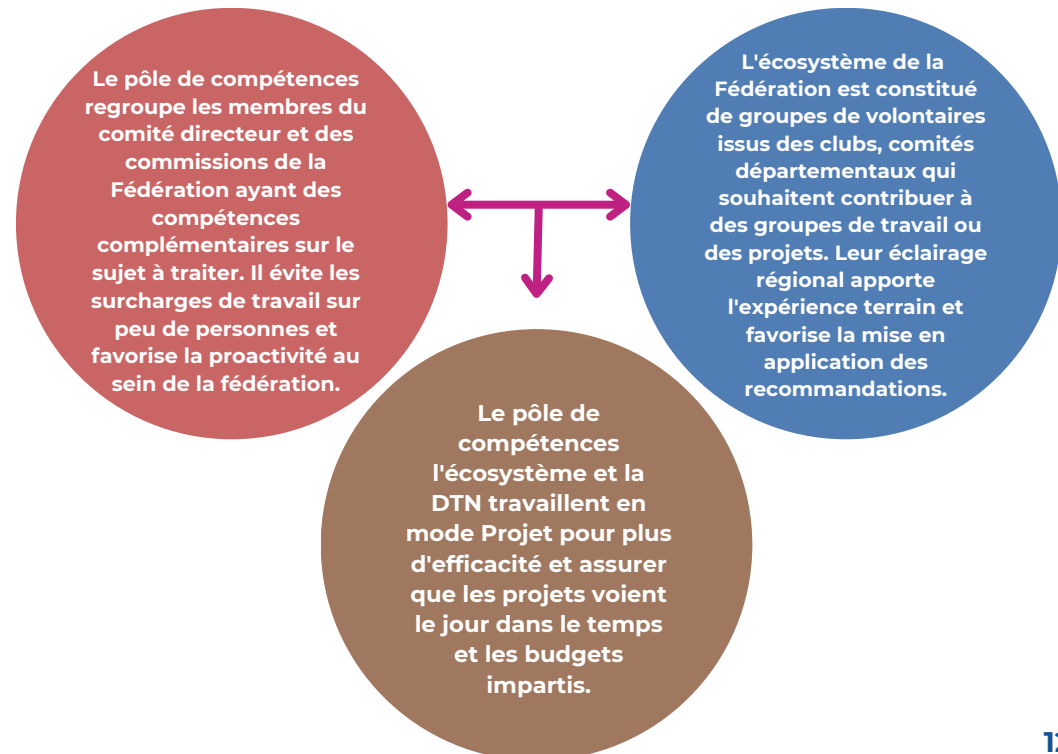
Le pôle de compétences regroupe les membres du comité directeur et des commissions de la Fédération ayant des compétences complémentaires sur le sujet à traiter. Il évite les surcharges de travail sur peu de personnes et favorise la proactivité au sein de la fédération.

L'écosystème de la Fédération est constitué de groupes de volontaires issus des clubs, comités départementaux qui souhaitent contribuer à des groupes de travail ou des projets. Leur éclairage régional apporte l'expérience terrain et favorise la mise en application des recommandations.

Le pôle de compétences l'écosystème et la DTN travaillent en mode Projet pour plus d'efficacité et assurer que les projets voient le jour dans le temps et les budgets impartis.

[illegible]